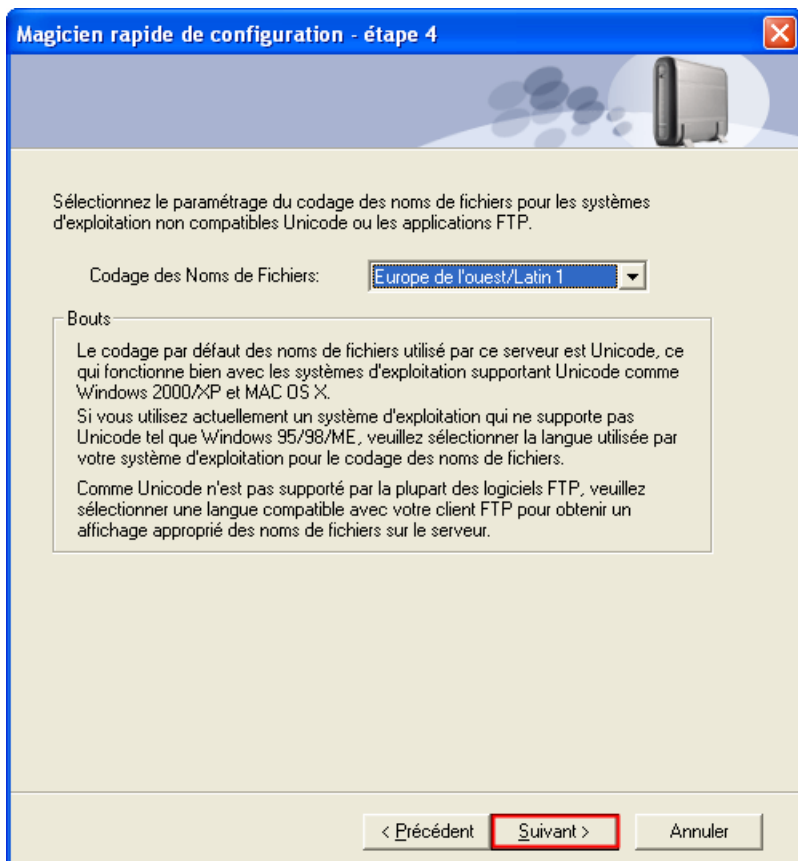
Magicien rapide de configuration - étape 4

Sélectionnez le paramétrage du codage des noms de fichiers pour les systèmes d'exploitation non compatibles Unicode ou les applications FTP.

Codage des Noms de Fichiers: Europe de l'ouest/Latin 1

Bouts

Le codage par défaut des noms de fichiers utilisé par ce serveur est Unicode, ce qui fonctionne bien avec les systèmes d'exploitation supportant Unicode comme Windows 2000/XP et MAC OS X.
Si vous utilisez actuellement un système d'exploitation qui ne supporte pas Unicode tel que Windows 95/98/ME, veuillez sélectionner la langue utilisée par votre système d'exploitation pour le codage des noms de fichiers.

Comme Unicode n'est pas supporté par la plupart des logiciels FTP, veuillez sélectionner une langue compatible avec votre client FTP pour obtenir un affichage approprié des noms de fichiers sur le serveur.

< Précédent Suivant > Annuler